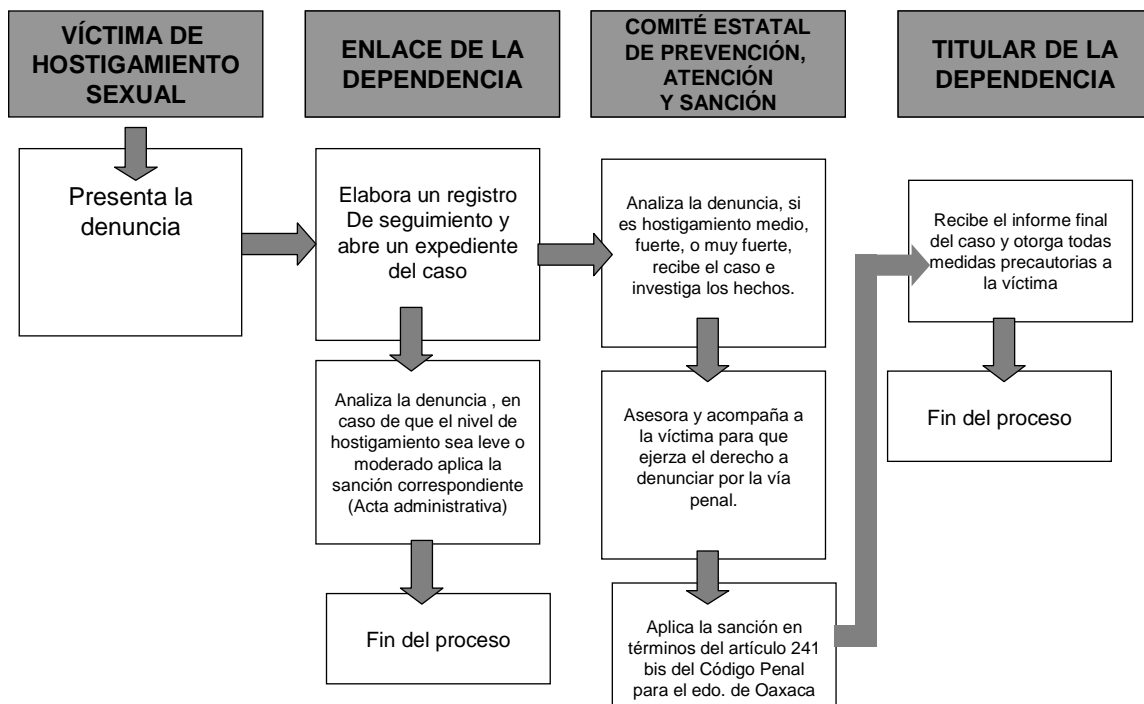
VÍCTIMA DE HOSTIGAMIENTO SEXUAL

ENLACE DE LA DEPENDENCIA

COMITÉ ESTATAL DE PREVENCIÓN, ATENCIÓN Y SANCIÓN

TITULAR DE LA DEPENDENCIA

Presenta la denuncia

Elabora un registro De seguimiento y abre un expediente del caso

Analiza la denuncia , en caso de que el nivel de hostigamiento sea leve o moderado aplica la sanción correspondiente (Acta administrativa)

Fin del proceso

Analiza la denuncia, si es hostigamiento medio, fuerte, o muy fuerte, recibe el caso e investiga los hechos.

Asesora y acompaña a la víctima para que ejerza el derecho a denunciar por la vía penal.

Aplica la sanción en términos del artículo 241 bis del Código Penal para el edo. de Oaxaca

Recibe el informe final del caso y otorga todas medidas precautorias a la víctima

Fin del proceso